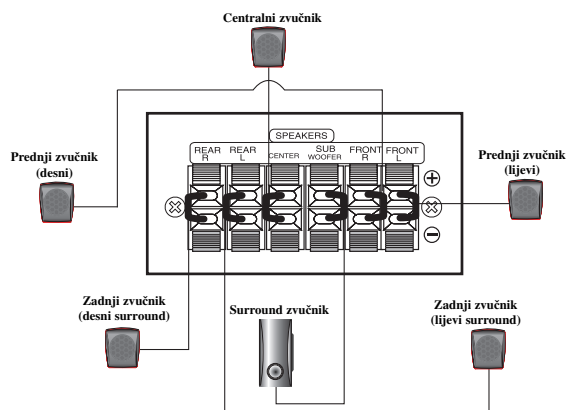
Centralni zvučnik

Prednji zvučnik (desni)

SPEAKERS

REAR R

REAR L

CENTER

SUB WOOFER

FRONT R

FRONT L

Prednji zvučnik (lijevi)

⊕

⊖

Zadnji zvučnik (desni surround)

Surround zvučnik

Zadnji zvučnik (lijevi surround)